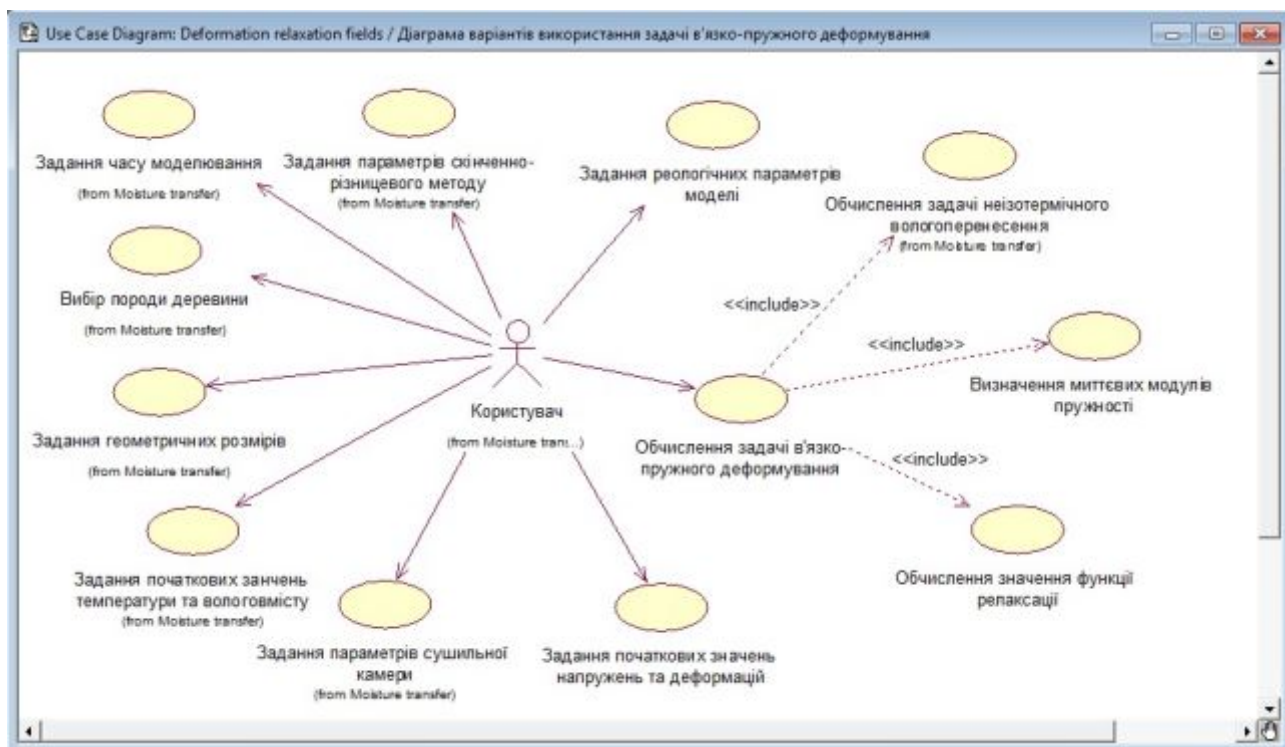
Use Case Diagram: Deformation relaxation fields / Діаграма варіантів використання задачі в'язко-пружного деформування

Задання часу моделювання
(from Moisture transfer)

Задання параметрів скінченно-різницевого методу
(from Moisture transfer)

Задання реологічних параметрів моделі

Обчислення задачі неізотермічного вологоперенесення
(from Moisture transfer)

Вибір породи деревини
(from Moisture transfer)

<<include>>

<<include>>

Визначення миттєвих модулів пружності

Користувач
(from Moisture tran...)

Задання геометричних розмірів
(from Moisture transfer)

Обчислення задачі в'язко-пружного деформування

<<include>>

Задання початкових занчень температури та вологовмісту
(from Moisture transfer)

Обчислення значення функції релаксації

Задання параметрів сушильної камери
(from Moisture transfer)

Задання початкових значень напружень та деформацій